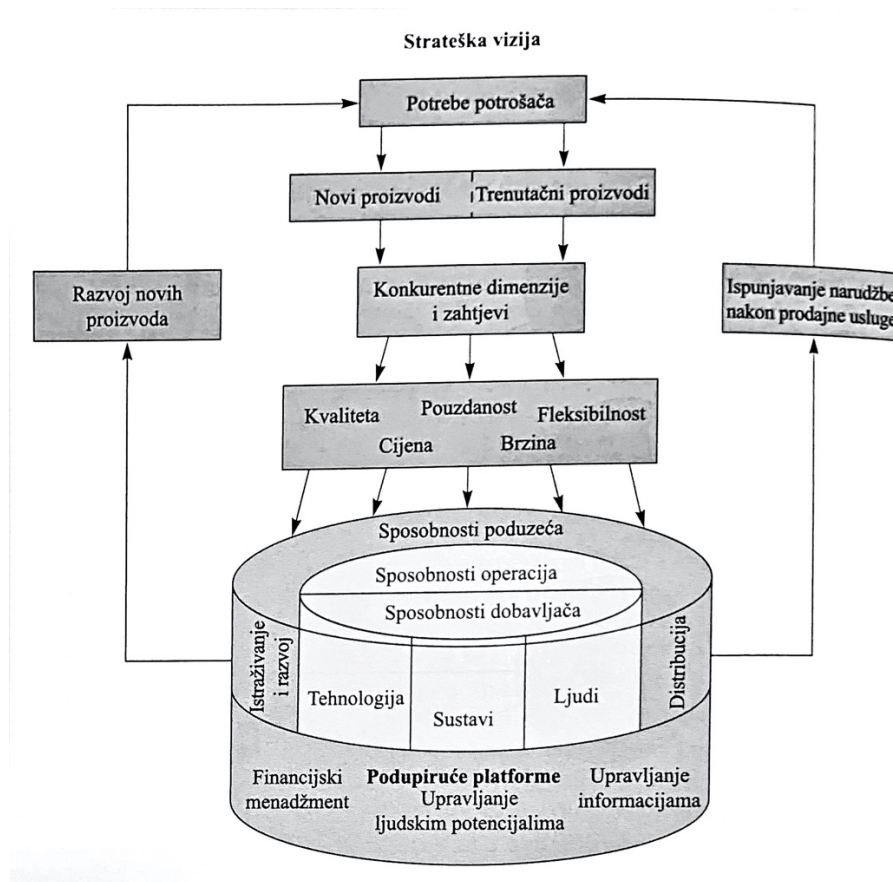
Strateška vizija

Potrebe potrošača

Novi proizvodi

Trenutačni proizvodi

Razvoj novih proizvoda

Konkurentne dimenzije i zahtjevi

Ispunjavanje narudžbe nakon prodajne usluge

Kvaliteta

Pouzdanost

Fleksibilnost

Cijena

Brzina

Sposobnosti poduzeća

Sposobnosti operacija

Sposobnosti dobavljača

Istraživanje i razvoj

Tehnologija

Sustavi

Ljudi

Distribucija

Financijski menadžment

Podupiruće platforme

Upravljanje ljudskim potencijalima

Upravljanje informacijama